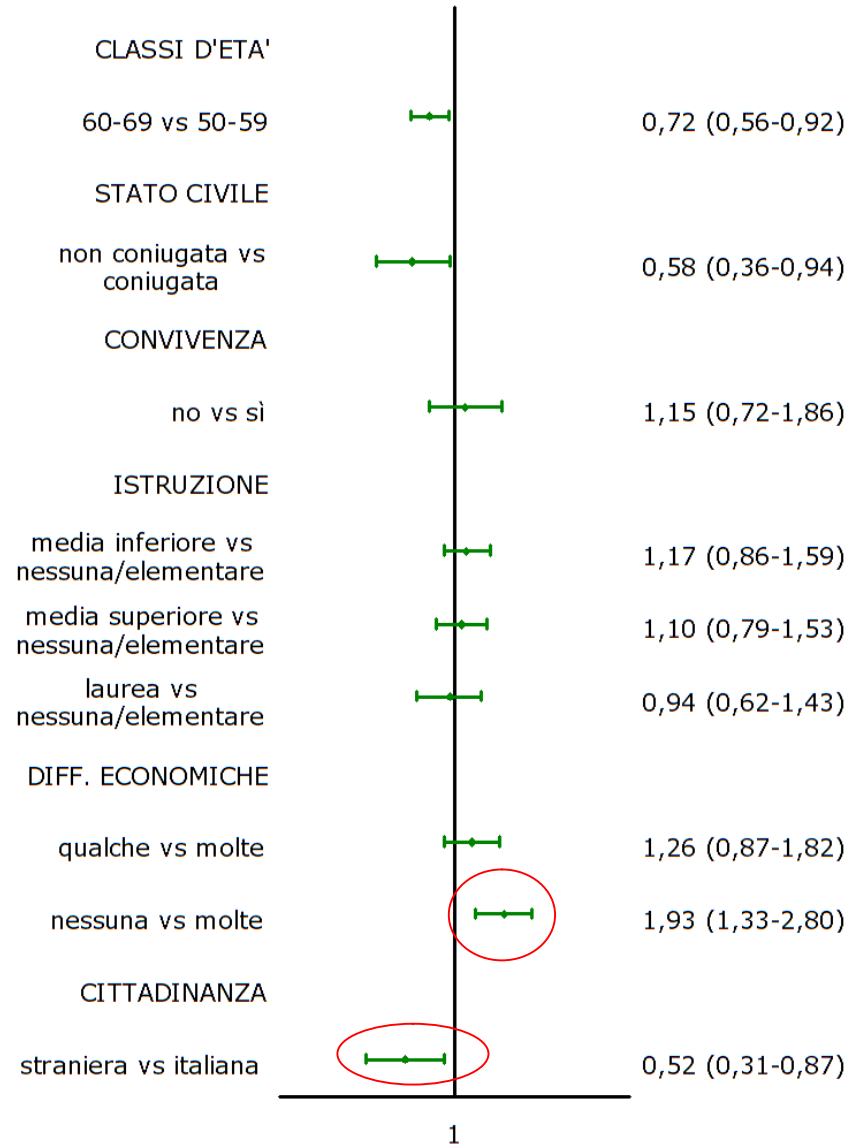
CLASSI D'ETA'

60-69 vs 50-59 0,72 (0,56-0,92)

STATO CIVILE

non coniugata vs coniugata 0,58 (0,36-0,94)

CONVIVENZA

no vs sì 1,15 (0,72-1,86)

ISTRUZIONE

media inferiore vs nessuna/elementare 1,17 (0,86-1,59)

media superiore vs nessuna/elementare 1,10 (0,79-1,53)

laurea vs nessuna/elementare 0,94 (0,62-1,43)

DIFF. ECONOMICHE

qualche vs molte 1,26 (0,87-1,82)

nessuna vs molte 1,93 (1,33-2,80)

CITTADINANZA

straniera vs italiana 0,52 (0,31-0,87)

1